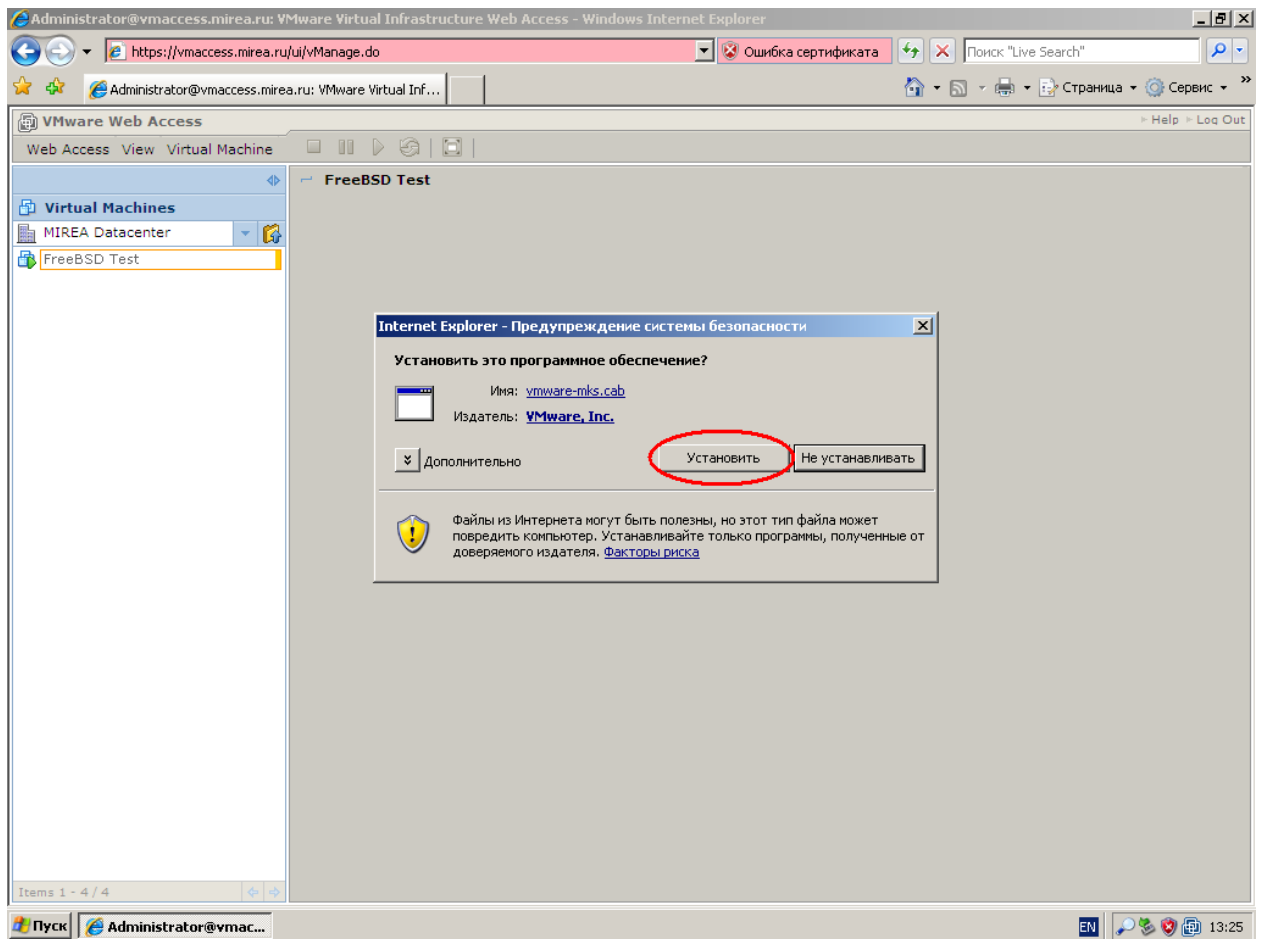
Administrator@vmaccess.mirea.ru: VMware Virtual Infrastructure Web Access - Windows Internet Explorer

https://vmaccess.mirea.ru/ui/vManage.do

Ошибка сертификата

Поиск "Live Search"

Administrator@vmaccess.mirea.ru: VMware Virtual Inf...

Страница

Сервис

VMware Web Access

Help Log Out

Web Access View Virtual Machine

FreeBSD Test

Virtual Machines

MIREA Datacenter

FreeBSD Test

Internet Explorer - Предупреждение системы безопасности

Установить это программное обеспечение?

Имя: vmware-mks.cab

Издатель: VMware, Inc.

Дополнительно

Установить

Не устанавливать

Файлы из Интернета могут быть полезны, но этот тип файла может повредить компьютер. Устанавливайте только программы, полученные от доверяемого издателя. Факторы риска

Items 1 - 4 / 4

Пуск

Administrator@vmac...

EN

13:25